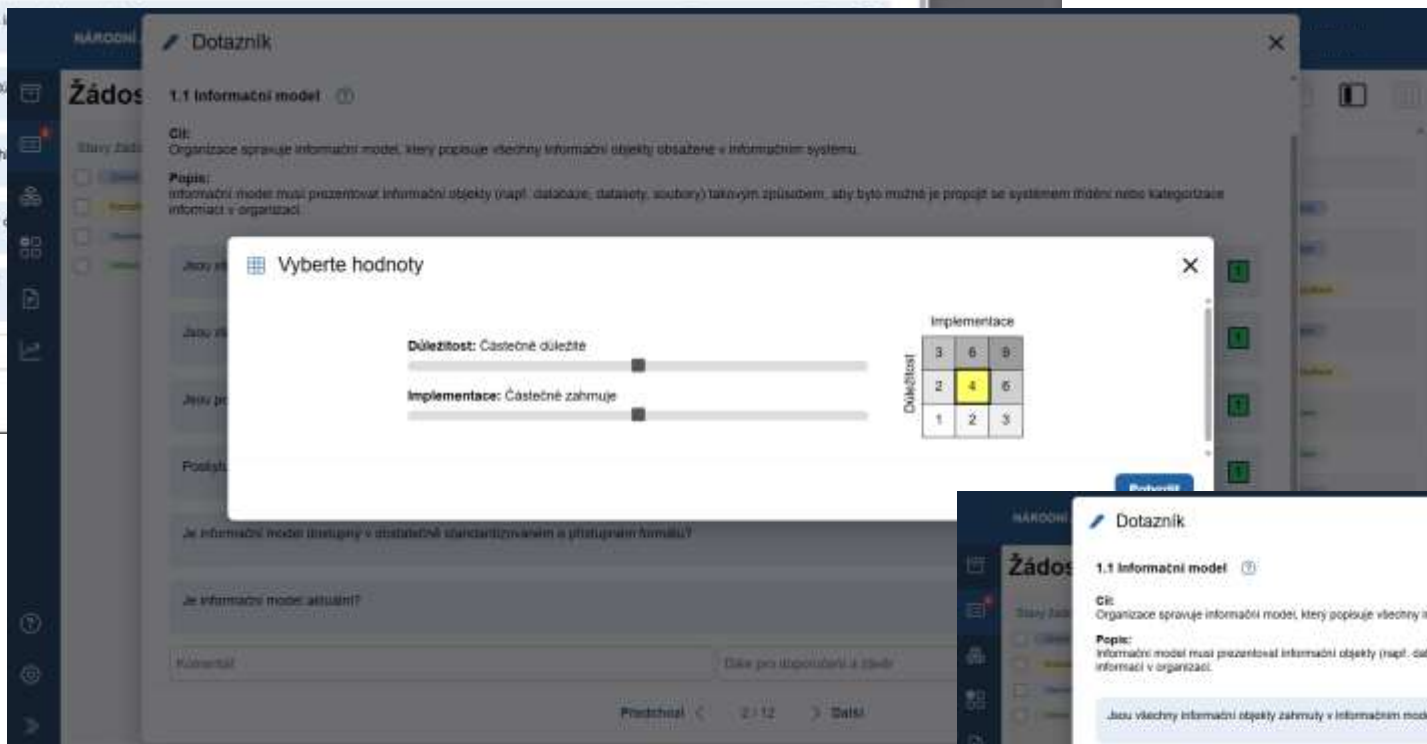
NÁRODNÍ

Žádos

Stavy žádo

Dotazník

1.1 Informační model

Cíl:
Organizace spravuje informační model, který popisuje všechny informační objekty obsažené v informačním systému.

Popis:
Informační model musí prezentovat informační objekty (např. databáze, datasety, soubory) takovým způsobem, aby bylo možné je propojit se systémem třídění nebo kategorizace informací v organizaci.

Jsou vš

Jsou vš

Jsou pr

Posíláš

Je informační model dostupný v dostatečně standardizovaném a přístupném formátu?

Je informační model aktuální?

Komentář

Díky pro doporučení a závěr

Předchozí < 2 / 12 > Další

Vyberte hodnoty

Důležitost: Částečně důležité

Implementace: Částečně zahrnuje

Implementace

Důležitost

| 3 | 6 | 9 |
|---|---|---|
| 2 | 4 | 6 |
| 1 | 2 | 3 |

Potvrdit

NÁRODNÍ

Žádos

Stavy žádo

Dotazník

1.1 Informační model

Cíl:
Organizace spravuje informační model, který popisuje všechny i

Popis:
Informační model musí prezentovat informační objekty (např. dat informací v organizaci.

Jsou všechny informační objekty zahrnuty v informačním mod